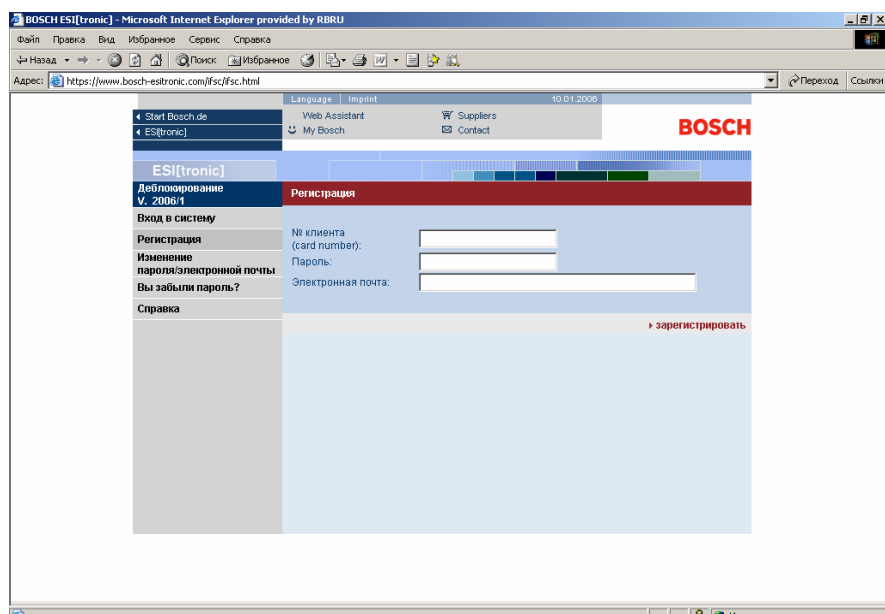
BOSCH ESI[tronic] - Microsoft Internet Explorer provided by RBRU

Файл Правка Вид Избранное Сервис Справка

Назад Поиск Избранное

Адрес: https://www.bosch-esitronic.com/ifsc/ifsc.html

Переход Ссылки

Language | Imprint 10.01.2006

Start Bosch.de
ESI[tronic]

Web Assistant
My Bosch

Suppliers
Contact

BOSCH

ESI[tronic]

Деблокирование V. 2006/1

Вход в систему

Регистрация

Изменение пароля/электронной почты

Вы забыли пароль?

Справка

Регистрация

№ клиента (card number):

Пароль:

Электронная почта:

зарегистрировать